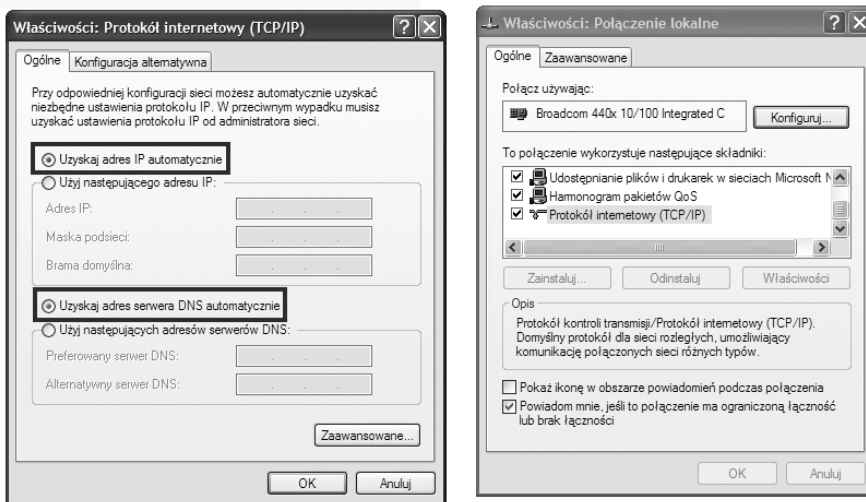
Właściwości: Protokół internetowy (TCP/IP)

Ogólne | Konfiguracja alternatywna

Przy odpowiedniej konfiguracji sieci możesz automatycznie uzyskać niezbędne ustawienia protokołu IP. W przeciwnym wypadku musisz uzyskać ustawienia protokołu IP od administratora sieci.

Uzyskaj adres IP automatycznie
Użyj następującego adresu IP:
Adres IP:
Maska podsieci:
Brama domyślna:

Uzyskaj adres serwera DNS automatycznie
Użyj następujących adresów serwerów DNS:
Preferowany serwer DNS:
Alternatywny serwer DNS:

Zaawansowane...

OK | Anuluj

Właściwości: Połączenie lokalne

Ogólne | Zaawansowane

Połącz używając:
Broadcom 440x 10/100 Integrated C
Konfiguruj...

To połączenie wykorzystuje następujące składniki:
Udostępnianie plików i drukarek w sieciach Microsoft N
Harmonogram pakietów QoS
Protokół internetowy (TCP/IP)

Zainstaluj... | Odinstaluj | Właściwości

Opis
Protokół kontroli transmisji/Protokół internetowy (TCP/IP). Domyślny protokół dla sieci rozległych, umożliwiający komunikację połączonych sieci różnych typów.

Pokaż ikonę w obszarze powiadomień podczas połączenia
Powiadom mnie, jeśli to połączenie ma ograniczoną łączność lub brak łączności

OK | Anuluj